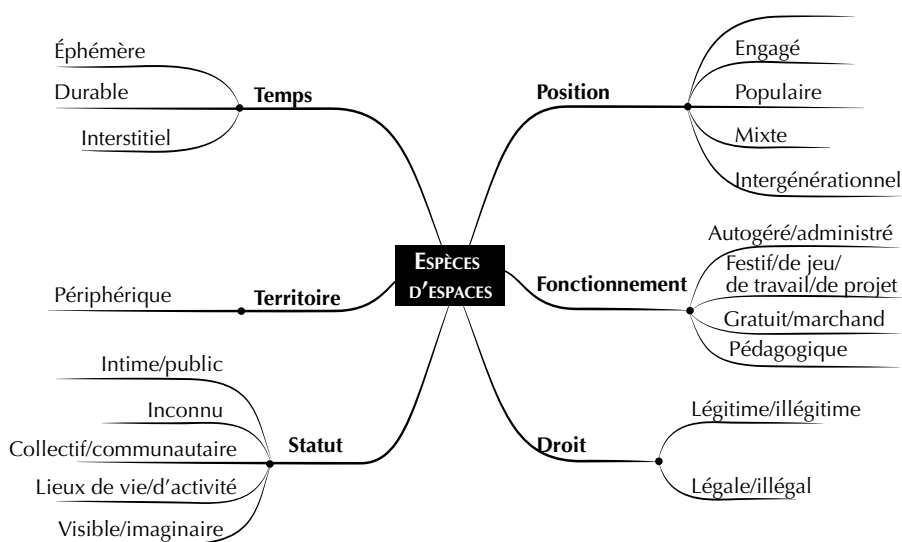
Espèces d'espaces

Temps
Éphémère
Durable
Interstitiel

Territoire
Périphérique

Statut
Intime/public
Inconnu
Collectif/communautaire
Lieux de vie/d'activité
Visible/imaginaire

Position
Engagé
Populaire
Mixte
Intergénérationnel

Fonctionnement
Autogéré/administré
Festif/de jeu/ de travail/de projet
Gratuit/marchand
Pédagogique

Droit
Légitime/illégitime
Légale/illégal